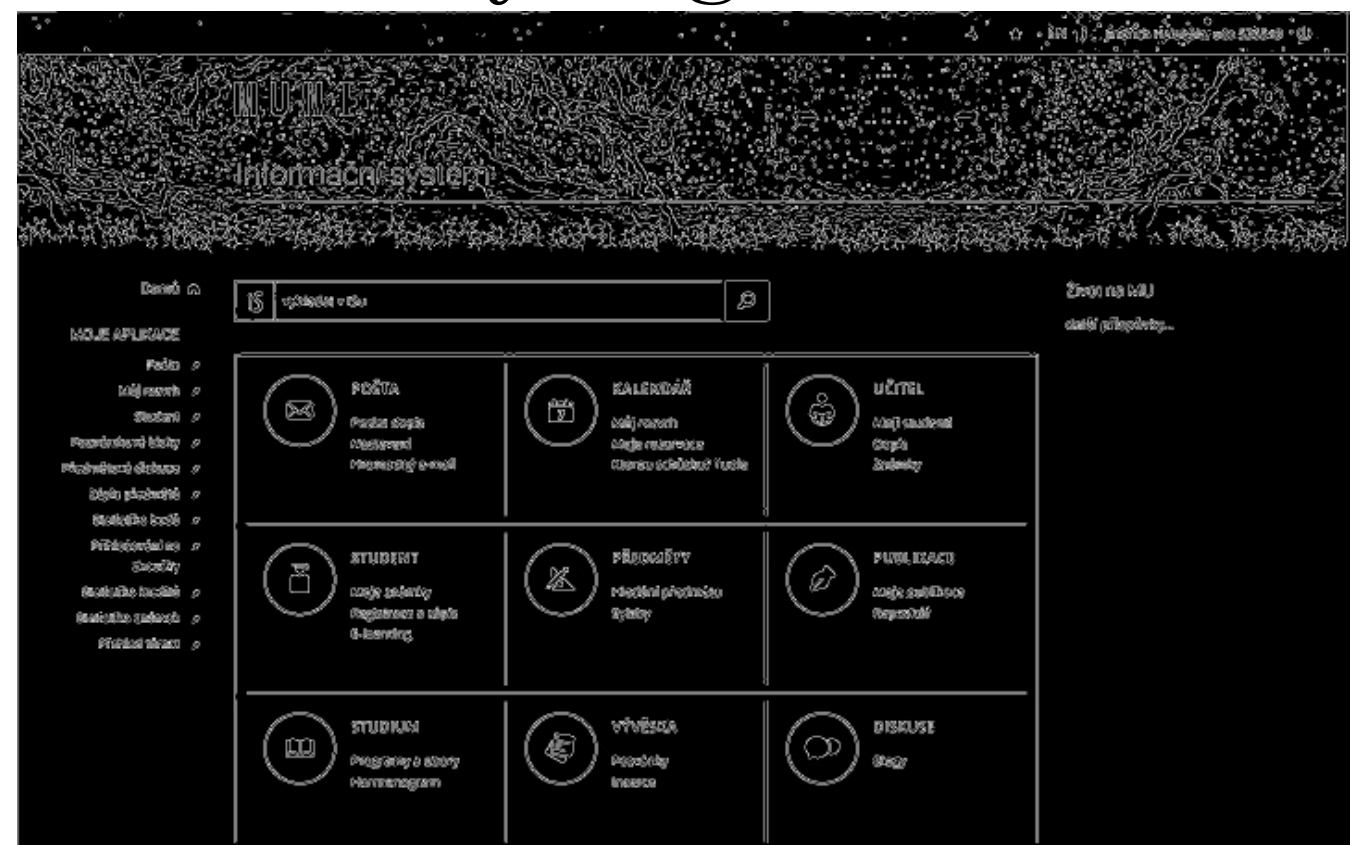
MUNI

Informační systém

Domů

MOJE APLIKACE

Pošta
Můj rozvrh
Studenti
Poznámkové bloky
Předmětové diskuse
Moje předměty
Statistiky kurzů
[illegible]
Statistiky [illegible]
Statistiky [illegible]
Přehled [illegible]

vyhledat v ISu

POŠTA
Poslat zprávu
Nastavení
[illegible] e-mail

KALENDÁŘ
Můj rozvrh
Moje rezervace
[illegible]

UČITEL
Moji studenti
Osnovy
Známky

STUDENT
Moje známky
Registrace a zápis
E-learning

PŘEDMĚTY
Hodnocení předmětu
Sylaby

PUBLIKACE
Moje publikace
Repozitář

STUDIUM
Programy a obory
Harmonogram

VÝVĚSKA
Pozvánky
Inzerce

DISKUSE
Blogy

Život na MU

další příspěvky...